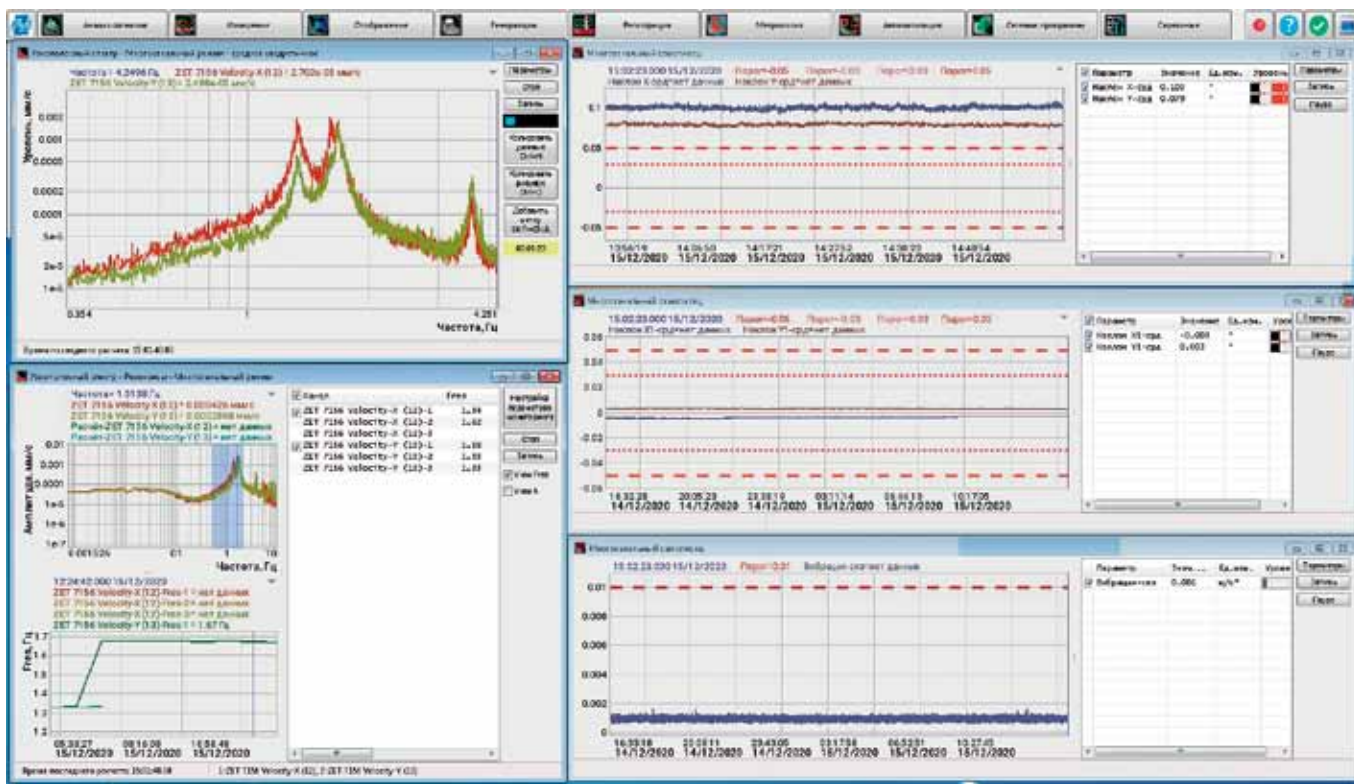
Анализ сигналов Измерение Отображение Генерация Регистрация Метрология Автоматизация Сетевые программы Сервисные

Частота = 4.2496 Гц ZET 7156 Velocity-X (13) = 2.702e-05 мм/с
ZET 7156 Velocity-Y (13) = 2.686e-05 мм/с

Параметры
Стоп
Запись
Копировать данные (total)
Копировать данные (всех)
Добавить метку (ALT+Ctrl+L)

0.002
0.001
0.0005
0.0002
0.0001
5e-5
2e-5
1e-5
0.354
1
4.251
Частота, Гц

Время последнего расчета: 15:40:40.00

Мониторинговый комплекс

15:02:23.000 15/12/2020 Порог=0.05 Порог=-0.05 Порог=0.03 Порог=0.05
Наклон X-средний данных Наклон Y-средний данных

0.1
0.05
0
-0.05

13:56:18 15/12/2020
14:06:50 15/12/2020
14:17:21 15/12/2020
14:27:52 15/12/2020
14:38:23 15/12/2020
14:48:54 15/12/2020

| Параметр | Значение | Ед.изм. | Уровень |
|---|---|---|---|
| Наклон X-сред | 0.100 | ° | |
| Наклон Y-сред | 0.075 | ° | |

Параметры
Запись
Пауза

Мониторинговый комплекс

15:02:23.000 15/12/2020 Порог=0.05 Порог=-0.03 Порог=0.03 Порог=0.05
Наклон X1-средний данных Наклон Y1-средний данных

0.06
0.04
0.02
0
-0.02
-0.04
-0.06

14:32:28 14/12/2020
20:05:23 14/12/2020
23:38:19 14/12/2020
03:11:14 15/12/2020
06:44:10 15/12/2020
10:17:05 15/12/2020

| Параметр | Значение | Ед.изм. | Уров |
|---|---|---|---|
| Наклон X1-сред | -0.000 | ° | |
| Наклон Y1-сред | 0.003 | ° | |

Параметры
Запись
Пауза

Частота = 1.31387 Гц
ZET 7156 Velocity-X (13) = 0.000429 мм/с
ZET 7156 Velocity-Y (13) = 0.0002868 мм/с
Расчёт-ZET 7156 Velocity-X (13) = нет данных
Расчёт-ZET 7156 Velocity-Y (13) = нет данных

0.01
0.001
0.0001
1e-5
1e-6
1e-7
0.001526
0.1
1
10
Частота, Гц

Амплитуда мм/с

12:24:40.000 15/12/2020
ZET 7156 Velocity-X (13)-Freq-1 = нет данных
ZET 7156 Velocity-X (13)-Freq-2 = нет данных
ZET 7156 Velocity-Y (13)-Freq-3 = нет данных
ZET 7156 Velocity-Y (13)-Freq-1 = 1.67 Гц

1.7
1.6
1.5
1.4
1.3
1.2
Freq, Гц

05:33:27 15/12/2020
08:16:08 15/12/2020
10:58:48 15/12/2020

| Канал | Freq |
|---|---|
| ZET 7156 Velocity-X (13)-1 | 1.66 |
| ZET 7156 Velocity-X (13)-2 | 1.62 |
| ZET 7156 Velocity-X (13)-3 | |
| ZET 7156 Velocity-Y (13)-1 | 1.66 |
| ZET 7156 Velocity-Y (13)-2 | 1.66 |
| ZET 7156 Velocity-Y (13)-3 | 1.66 |

Настройка параметров мониторинга
Стоп
Запись
View Freq
View A

Время последнего расчета: 15:02:48.00
1: ZET 7156 Velocity-X (13), 2: ZET 7156 Velocity-Y (13)

Мониторинговый комплекс

15:02:23.000 15/12/2020 Порог=0.01 Вибрация-средний данных

0.01
0.008
0.006
0.004
0.002
0

16:39:08 14/12/2020
20:09:11 14/12/2020
23:43:05 14/12/2020
03:17:08 15/12/2020
06:53:01 15/12/2020
10:27:03 15/12/2020

| Параметр | Значе... | Ед.изм. | Уров |
|---|---|---|---|
| Вибрация-сред | 0.001 | м/с² | |

Параметры
Запись
Пауза